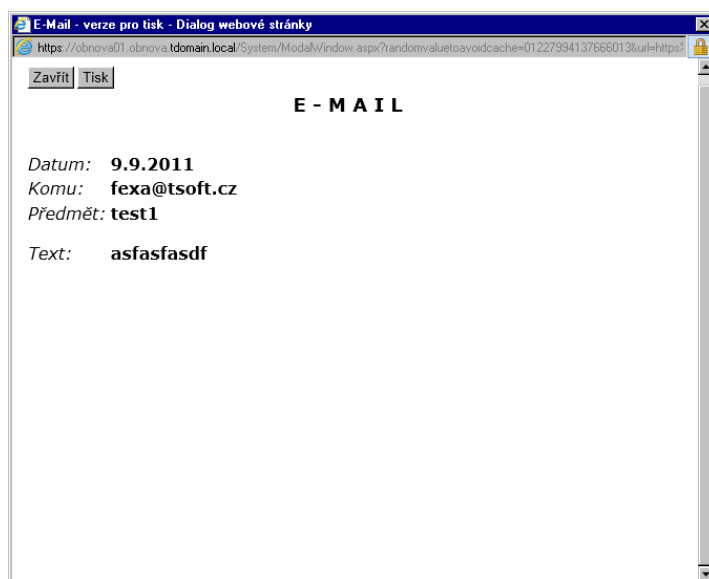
E-Mail - verze pro tisk - Dialog webové stránky

https://obnova01.obnova.tdomain.local/System/ModalWindow.aspx?randomvaluetoavoidcache=0122799413766601&url=https:

Zavřít Tisk

E - M A I L

Datum: 9.9.2011
Komu: fexa@tsoft.cz
Předmět: test1

Text: asfasfasdf